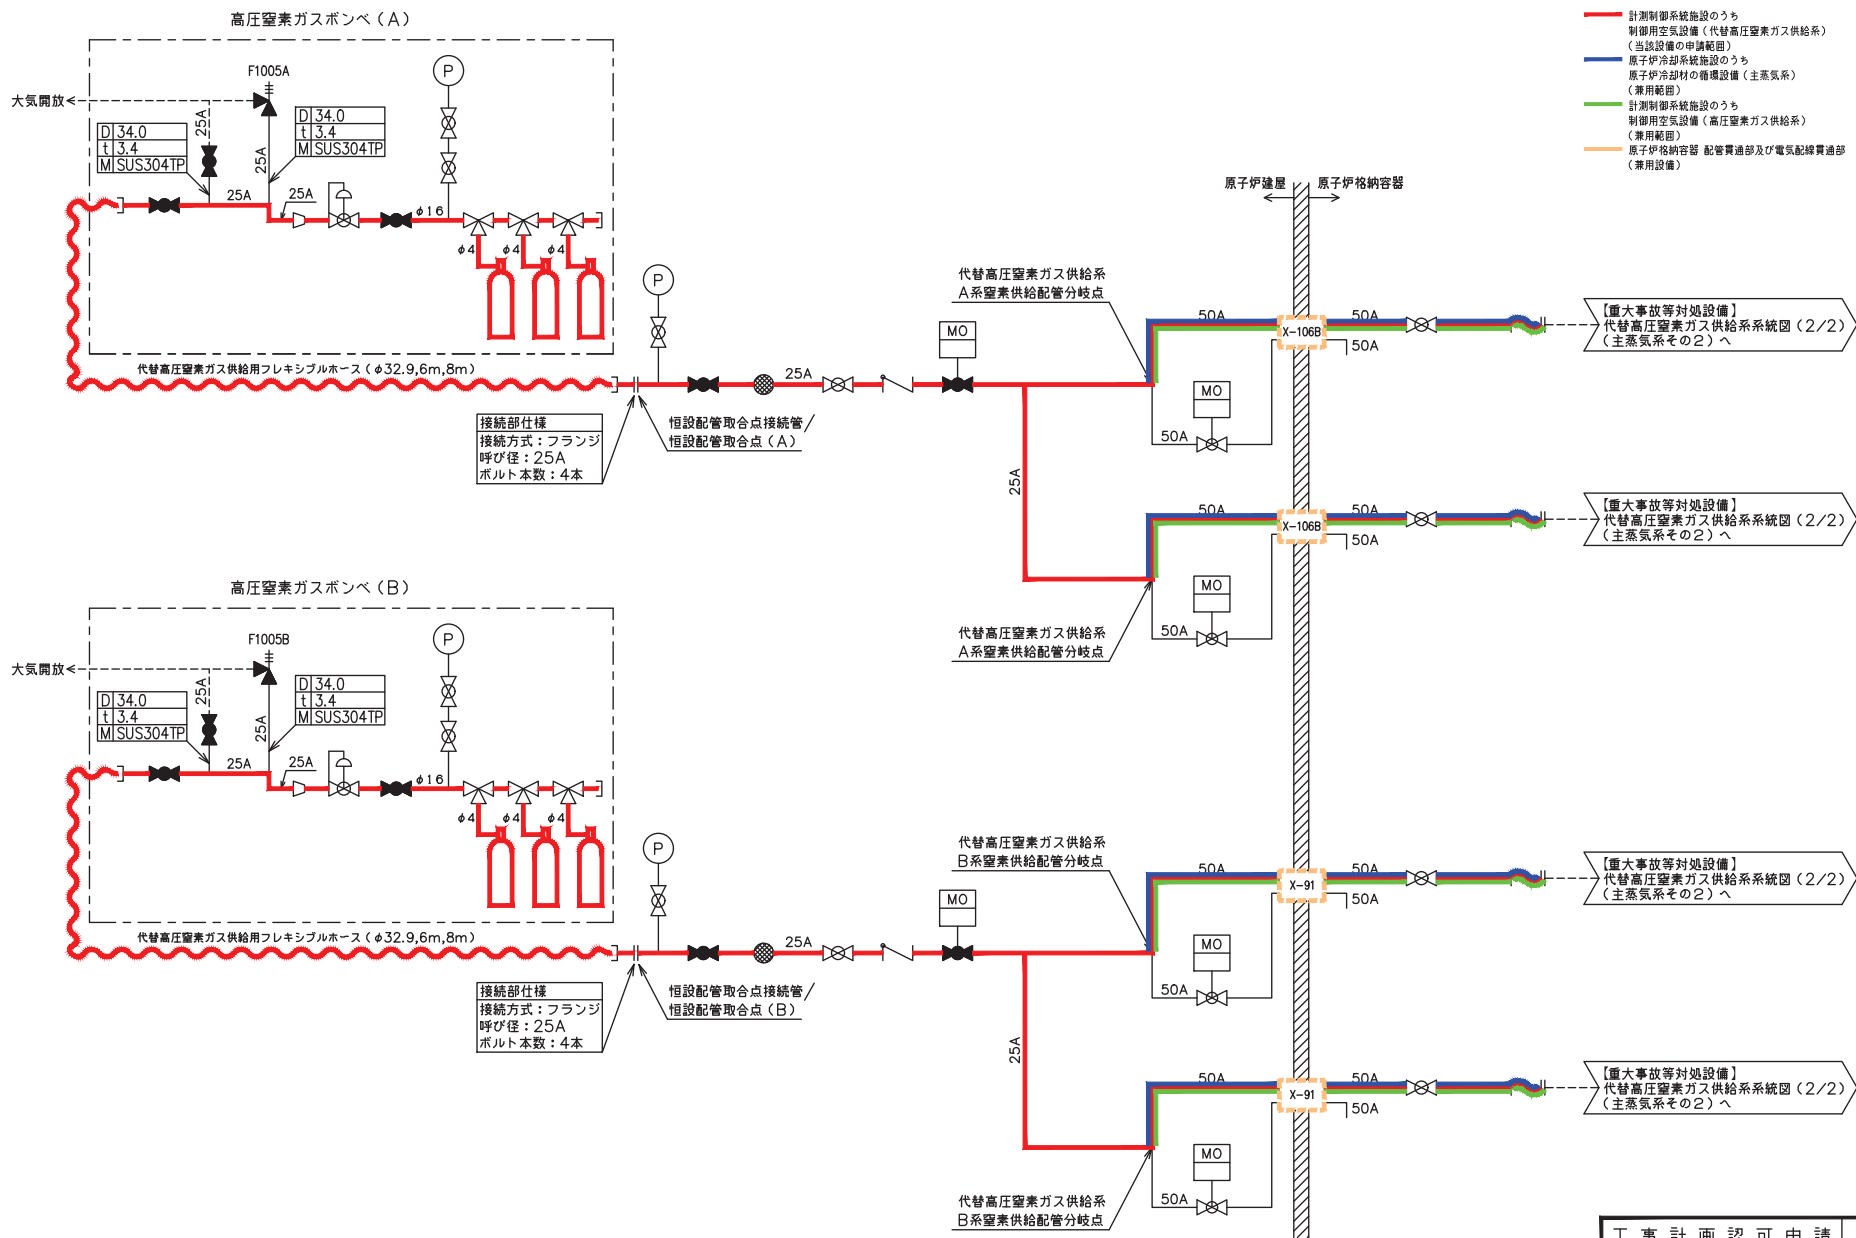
高圧窒素ガスボンベ（A）

計測制御系統施設のうち
制御用空気設備（代替高圧窒素ガス供給系）
（当該設備の申請範囲）
原子炉冷却系統施設のうち
原子炉冷却材の循環設備（主蒸気系）
（兼用範囲）
計測制御系統施設のうち
制御用空気設備（高圧窒素ガス供給系）
（兼用範囲）
原子炉格納容器 配管貫通部及び電気配線貫通部
（兼用設備）

大気開放
F1005A
25A
25A
| D | 34.0 |
|---|---|
| t | 3.4 |
| M | SUS304TP |

| D | 34.0 |
|---|---|
| t | 3.4 |
| M | SUS304TP |

P
25A
25A
φ16
φ4
φ4
φ4
代替高圧窒素ガス供給用フレキシブルホース（φ32.9,6m,8m）
P
25A
MO
接続部仕様
接続方式：フランジ
呼び径：25A
ボルト本数：4本
恒設配管取合点接続管/
恒設配管取合点（A）

原子炉建屋
原子炉格納容器
代替高圧窒素ガス供給系
A系窒素供給配管分岐点
50A
X-106B
50A
50A
MO
50A
25A
【重大事故等対処設備】
代替高圧窒素ガス供給系系統図（2/2）
（主蒸気系その2）へ
50A
X-106B
50A
50A
【重大事故等対処設備】
代替高圧窒素ガス供給系系統図（2/2）
（主蒸気系その2）へ
MO
50A
代替高圧窒素ガス供給系
A系窒素供給配管分岐点

高圧窒素ガスボンベ（B）
大気開放
F1005B
25A
25A
| D | 34.0 |
|---|---|
| t | 3.4 |
| M | SUS304TP |

| D | 34.0 |
|---|---|
| t | 3.4 |
| M | SUS304TP |

P
25A
25A
φ16
φ4
φ4
φ4
代替高圧窒素ガス供給用フレキシブルホース（φ32.9,6m,8m）
P
25A
MO
接続部仕様
接続方式：フランジ
呼び径：25A
ボルト本数：4本
恒設配管取合点接続管/
恒設配管取合点（B）

代替高圧窒素ガス供給系
B系窒素供給配管分岐点
50A
X-91
50A
50A
【重大事故等対処設備】
代替高圧窒素ガス供給系系統図（2/2）
（主蒸気系その2）へ
MO
50A
25A
50A
X-91
50A
50A
【重大事故等対処設備】
代替高圧窒素ガス供給系系統図（2/2）
（主蒸気系その2）へ
MO
50A
代替高圧窒素ガス供給系
B系窒素供給配管分岐点

工事計画認可申請